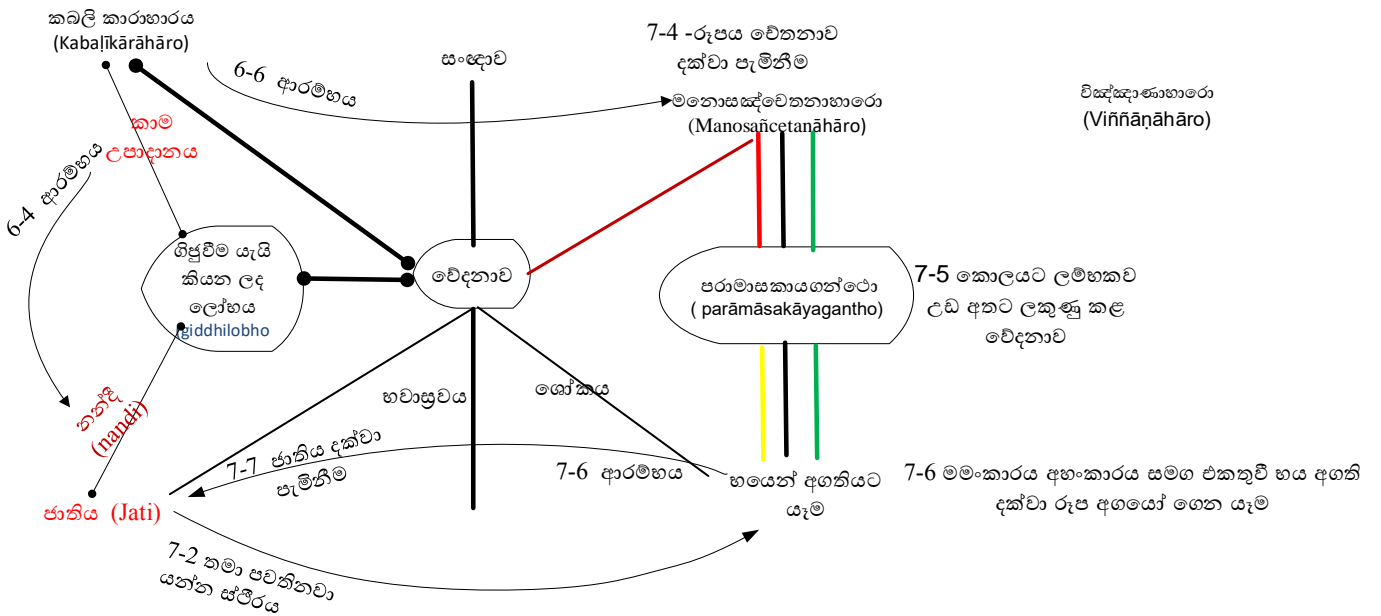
කබලී කාරාහාරය
(Kabaḷīkārāhāro)

6-6 ආරම්භය

සංඥාව

7-4 -රූපය චේතනාව දක්වා පැමිනීම

මනොසඤ්චෙතනාහාරො
(Manosañcetanāhāro)

විඤ්ඤාණාහාරො
(Viññāṇāhāro)

කාම උපාදානය

6-4 ආරම්භය

ගිජුවීම යැයි කියන ලද ලෝභය
giddhilobho

වේදනාව

පරාමාසකායගන්ථො
( parāmāsakāyagantho)

7-5 කොලයට ලම්භකව උඩ අතට ලකුණු කළ වේදනාව

නන්දි
(nandi)

භවාස්‍රවය

ශෝකය

7-7 ජාතිය දක්වා පැමිනීම

7-6 ආරම්භය

හයෙන් අගතියට යෑම

7-6 මමංකාරය අහංකාරය සමග එකතුවී භය අගති දක්වා රූප අගයෝ ගෙන යෑම

ජාතිය (Jati)

7-2 තමා පවතිනවා යන්න ස්ථිරය